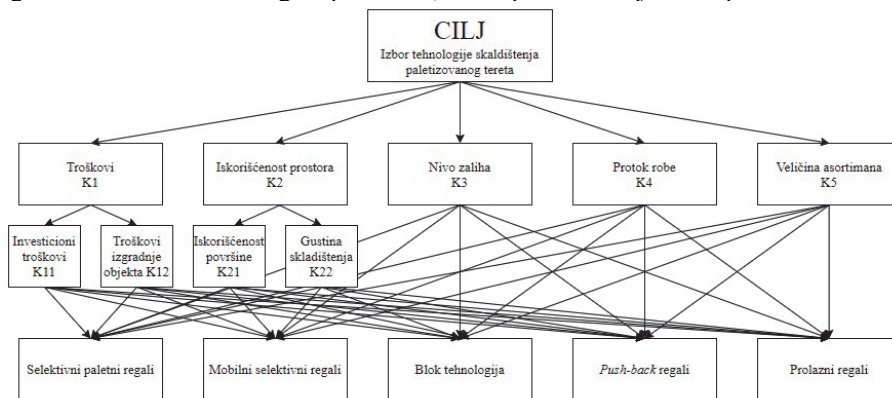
CILJ
Izbor tehnologije skladištenja paletizovanog tereta

Troškovi
K1

Iskorišćenost prostora
K2

Nivo zaliha
K3

Protok robe
K4

Veličina asortimana
K5

Investicioni troškovi
K11

Troškovi izgradnje objekta K12

Iskorišćenost površine
K21

Gustina skladištenja
K22

Selektivni paletni regali

Mobilni selektivni regali

Blok tehnologija

*Push-back* regali

Prolazni regali